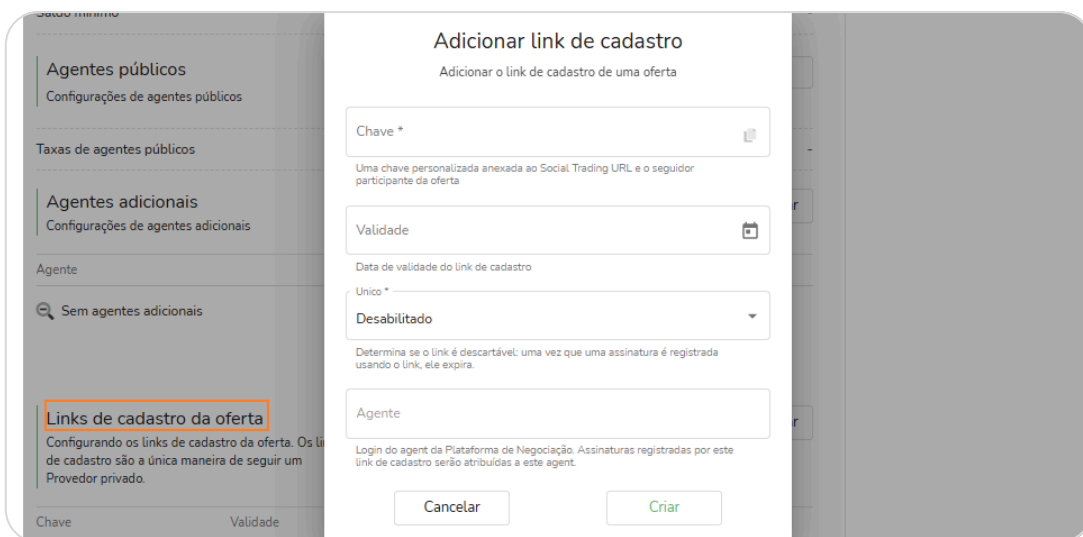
Agentes públicos
Configurações de agentes públicos

Taxas de agentes públicos

Agentes adicionais
Configurações de agentes adicionais

Agente

Sem agentes adicionais

Links de cadastro da oferta
Configurando os links de cadastro da oferta. Os li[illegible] de cadastro são a única maneira de seguir um Provedor privado.

Chave
Validade

Adicionar link de cadastro
Adicionar o link de cadastro de uma oferta

Chave *

Uma chave personalizada anexada ao Social Trading URL e o seguidor participante da oferta

Validade

Data de validade do link de cadastro

Unico *
Desabilitado

Determina se o link é descartável: uma vez que uma assinatura é registrada usando o link, ele expira.

Agente

Login do agent da Plataforma de Negociação. Assinaturas registradas por este link de cadastro serão atribuídas a este agent.

Cancelar
Criar